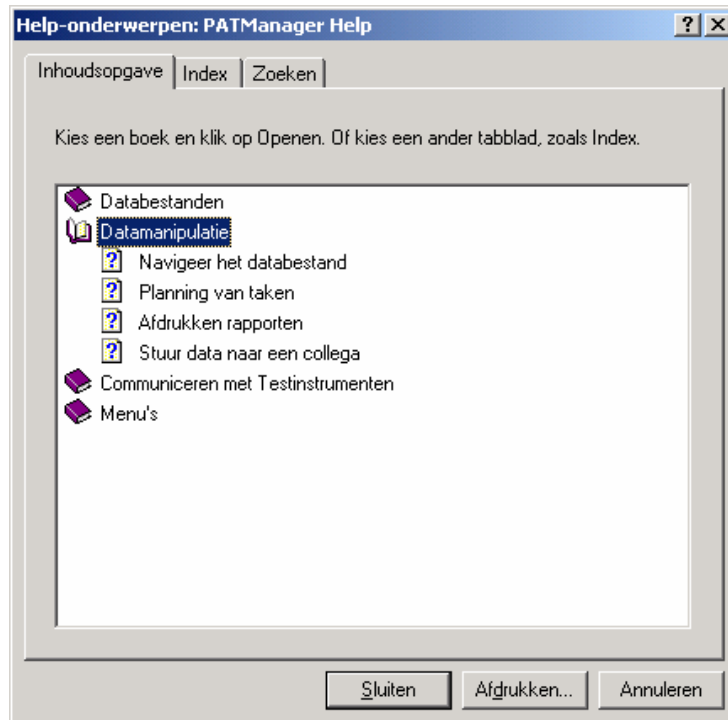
Help-onderwerpen: PATManager Help

?

×

Inhoudsopgave

Index

Zoeken

Kies een boek en klik op Openen. Of kies een ander tabblad, zoals Index.

Databestanden

Datamanipulatie

Navigeer het databestand

Planning van taken

Afdrukken rapporten

Stuur data naar een collega

Communiceren met Testinstrumenten

Menu's

Sluiten

Afdrukken...

Annuleren